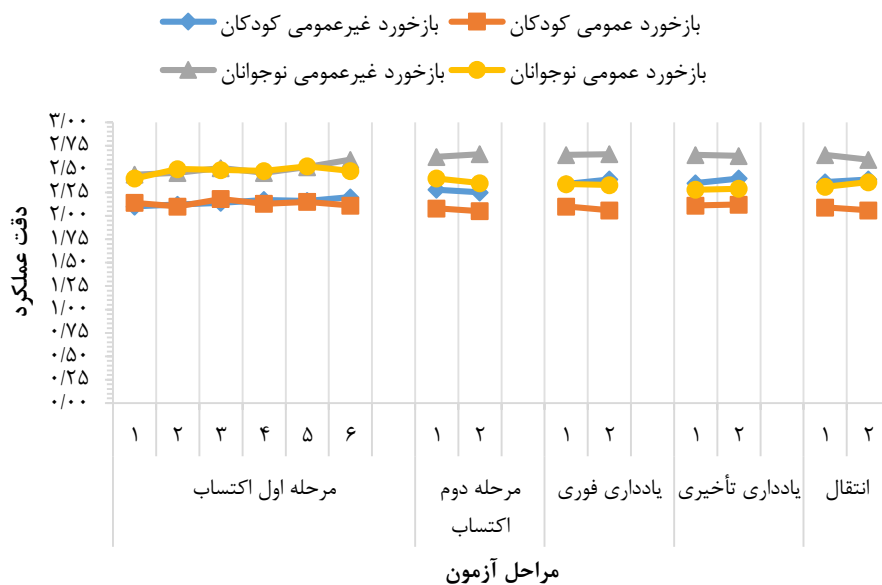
بازخورد غیرعمومی کودکان
بازخورد عمومی کودکان
بازخورد غیرعمومی نوجوانان
بازخورد عمومی نوجوانان

دقت عملکرد

۳/۰۰
۲/۷۵
۲/۵۰
۲/۲۵
۲/۰۰
۱/۷۵
۱/۵۰
۱/۲۵
۱/۰۰
۰/۷۵
۰/۵۰
۰/۲۵
۰/۰۰

۱ ۲ ۳ ۴ ۵ ۶
مرحله اول اکتساب

۱ ۲
مرحله دوم اکتساب

۱ ۲
یادداری فوری

۱ ۲
یادداری تأخیری

۱ ۲
انتقال

مراحل آزمون